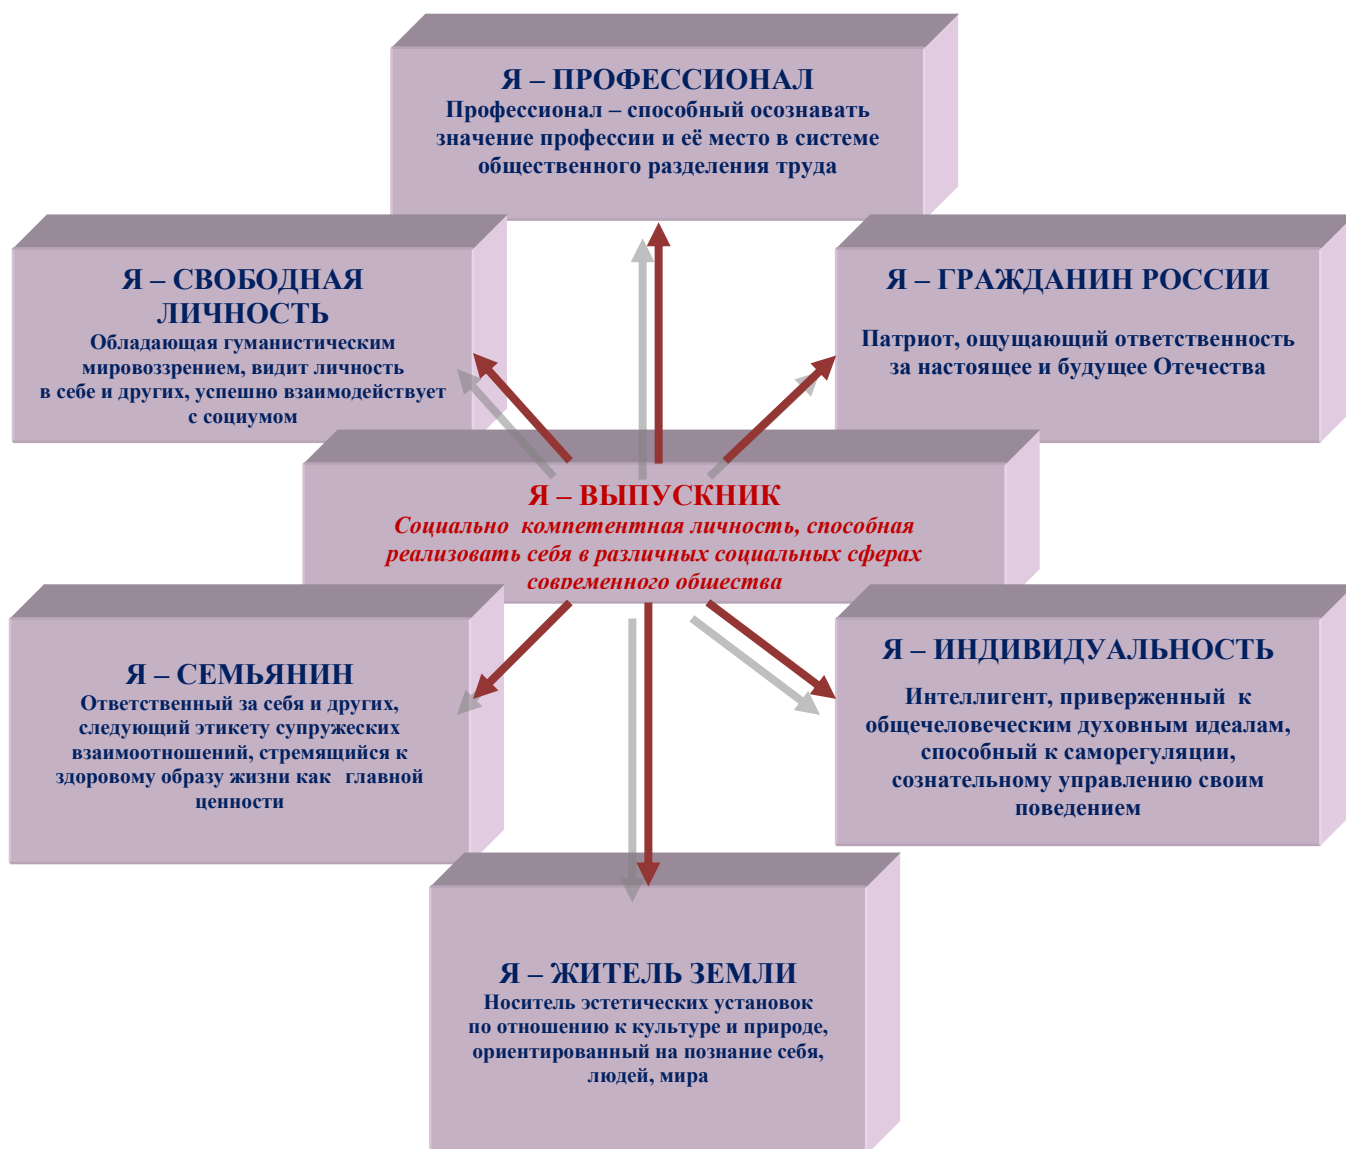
Я – ПРОФЕССИОНАЛ
Профессионал – способный осознавать значение профессии и её место в системе общественного разделения труда

Я – СВОБОДНАЯ ЛИЧНОСТЬ
Обладающая гуманистическим мировоззрением, видит личность в себе и других, успешно взаимодействует с социумом

Я – ГРАЖДАНИН РОССИИ
Патриот, ощущающий ответственность за настоящее и будущее Отечества

Я – ВЫПУСКНИК
Социально компетентная личность, способная реализовать себя в различных социальных сферах современного общества

Я – СЕМЬЯНИН
Ответственный за себя и других, следующий этикету супружеских взаимоотношений, стремящийся к здоровому образу жизни как главной ценности

Я – ИНДИВИДУАЛЬНОСТЬ
Интеллигент, приверженный к общечеловеческим духовным идеалам, способный к саморегуляции, сознательному управлению своим поведением

Я – ЖИТЕЛЬ ЗЕМЛИ
Носитель эстетических установок по отношению к культуре и природе, ориентированный на познание себя, людей, мира